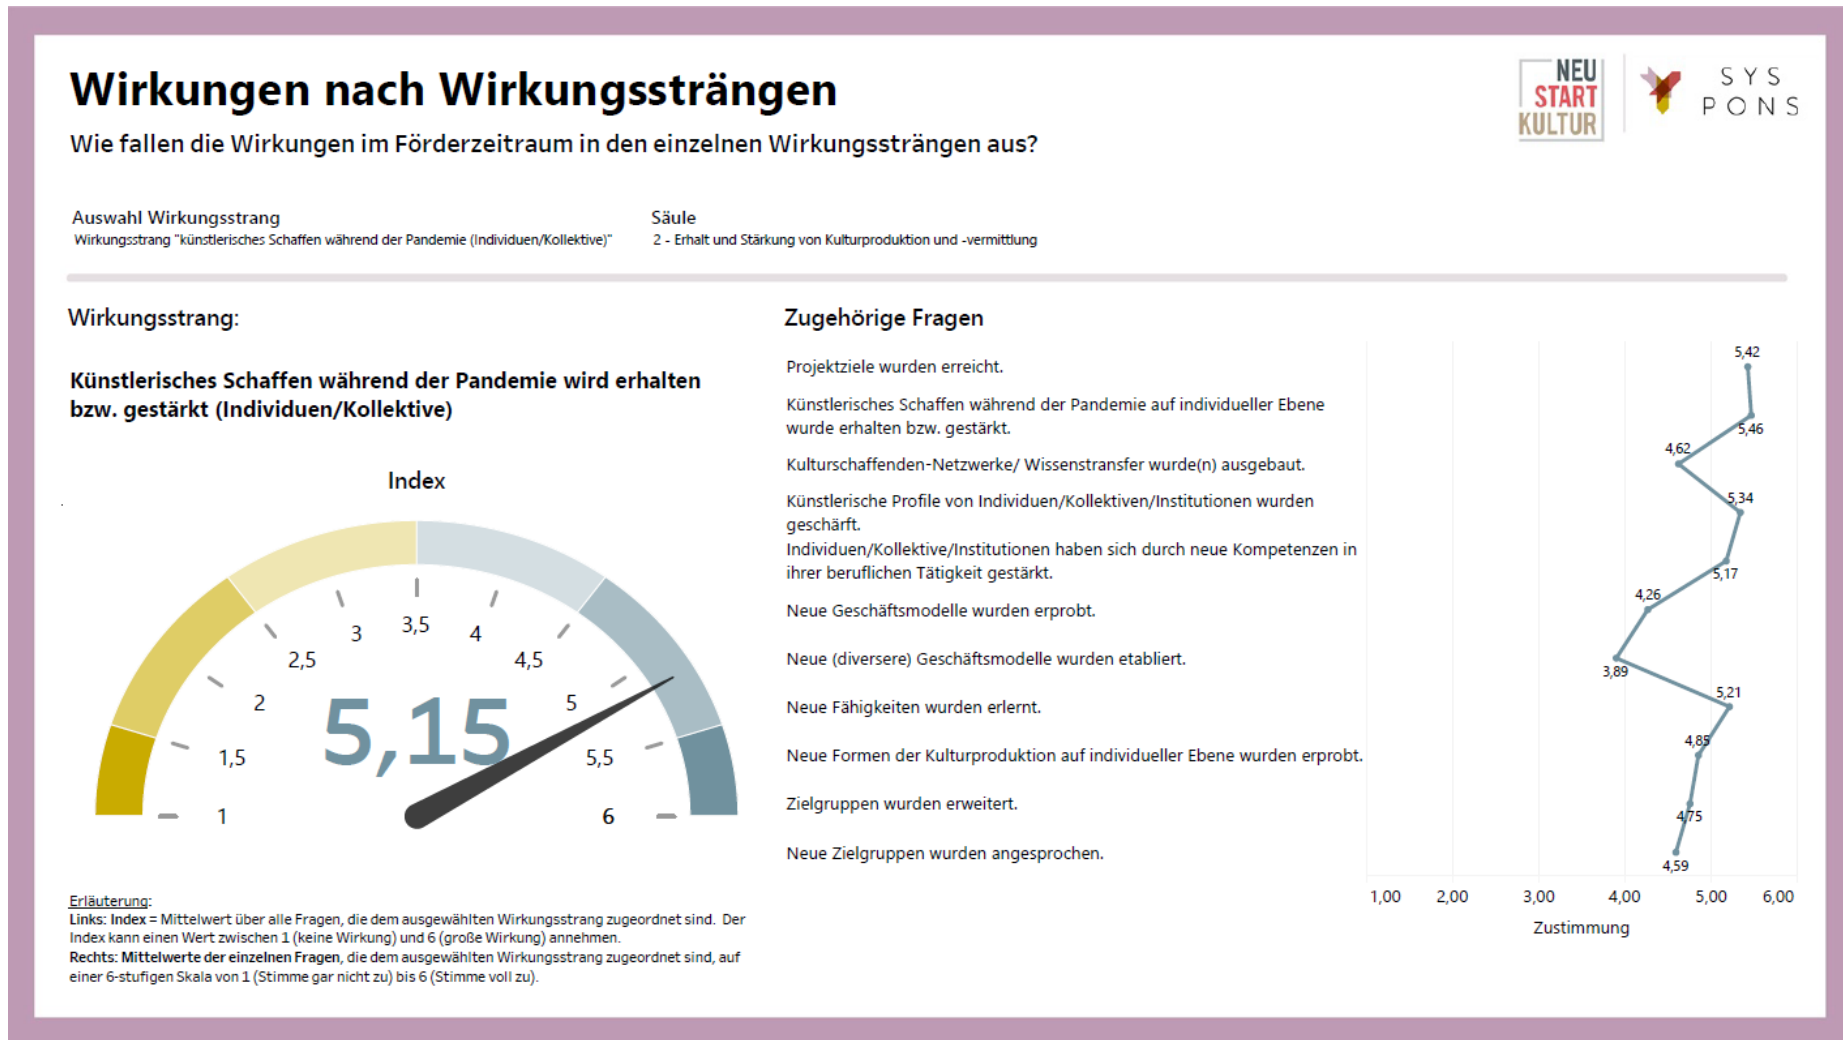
# Wirkungen nach Wirkungssträngen

Wie fallen die Wirkungen im Förderzeitraum in den einzelnen Wirkungssträngen aus?

NEU START KULTUR

SYS PONS

Auswahl Wirkungsstrang
Wirkungsstrang "künstlerisches Schaffen während der Pandemie (Individuen/Kollektive)"

Säule
2 - Erhalt und Stärkung von Kulturproduktion und -vermittlung

Wirkungsstrang:

Künstlerisches Schaffen während der Pandemie wird erhalten bzw. gestärkt (Individuen/Kollektive)

Index

1 1,5 2 2,5 3 3,5 4 4,5 5 5,5 6

5,15

Zugehörige Fragen

Projektziele wurden erreicht.

Künstlerisches Schaffen während der Pandemie auf individueller Ebene wurde erhalten bzw. gestärkt.

Kulturschaffenden-Netzwerke/ Wissenstransfer wurde(n) ausgebaut.

Künstlerische Profile von Individuen/Kollektiven/Institutionen wurden geschärft.

Individuen/Kollektive/Institutionen haben sich durch neue Kompetenzen in ihrer beruflichen Tätigkeit gestärkt.

Neue Geschäftsmodelle wurden erprobt.

Neue (diversere) Geschäftsmodelle wurden etabliert.

Neue Fähigkeiten wurden erlernt.

Neue Formen der Kulturproduktion auf individueller Ebene wurden erprobt.

Zielgruppen wurden erweitert.

Neue Zielgruppen wurden angesprochen.

5,42 5,46 4,62 5,34 5,17 4,26 3,89 5,21 4,85 4,75 4,59

1,00 2,00 3,00 4,00 5,00 6,00

Zustimmung

Erläuterung:
Links: Index = Mittelwert über alle Fragen, die dem ausgewählten Wirkungsstrang zugeordnet sind. Der Index kann einen Wert zwischen 1 (keine Wirkung) und 6 (große Wirkung) annehmen.
Rechts: Mittelwerte der einzelnen Fragen, die dem ausgewählten Wirkungsstrang zugeordnet sind, auf einer 6-stufigen Skala von 1 (Stimme gar nicht zu) bis 6 (Stimme voll zu).